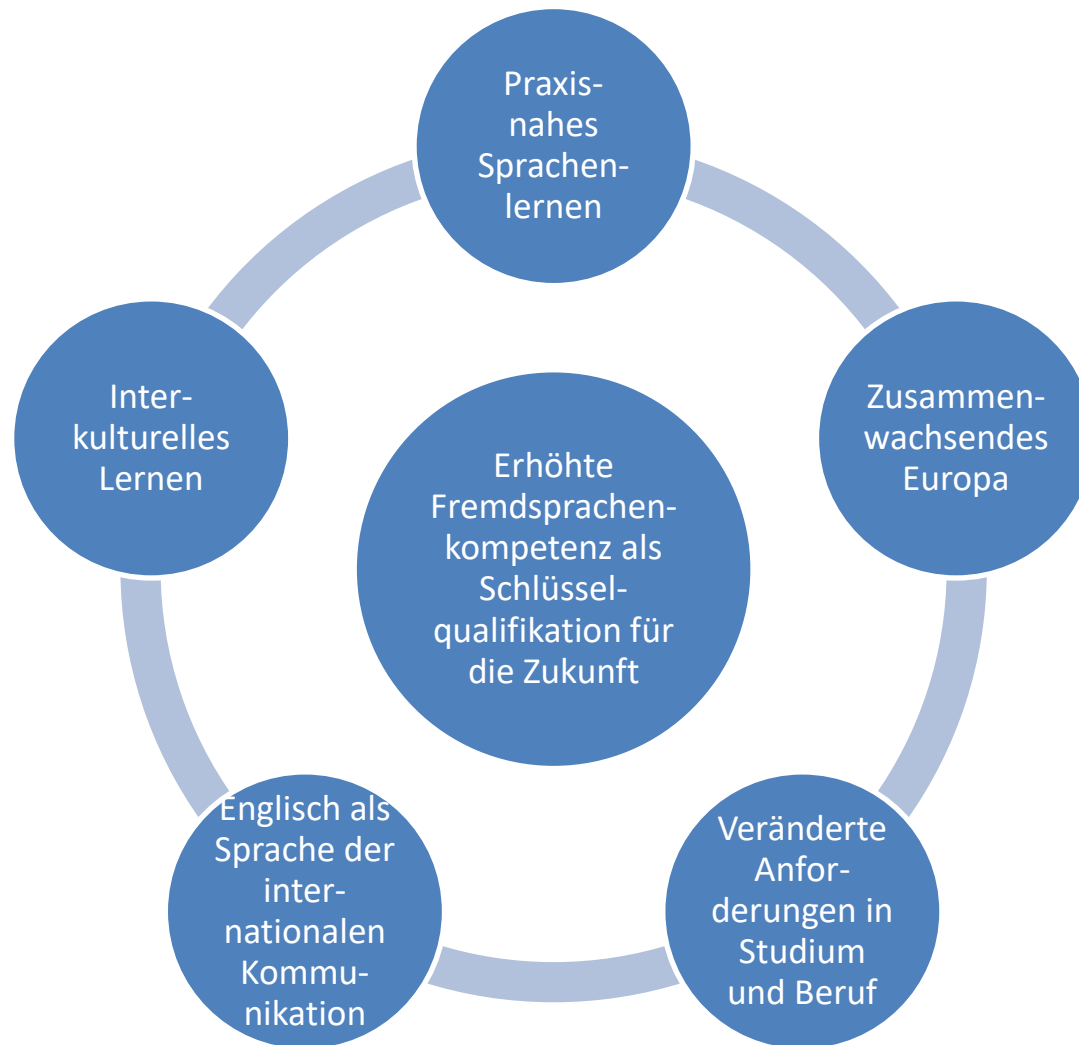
Praxisnahes Sprachenlernen

Zusammenwachsendes Europa

Veränderte Anforderungen in Studium und Beruf

Englisch als Sprache der internationalen Kommunikation

Interkulturelles Lernen

Erhöhte Fremdsprachenkompetenz als Schlüsselqualifikation für die Zukunft